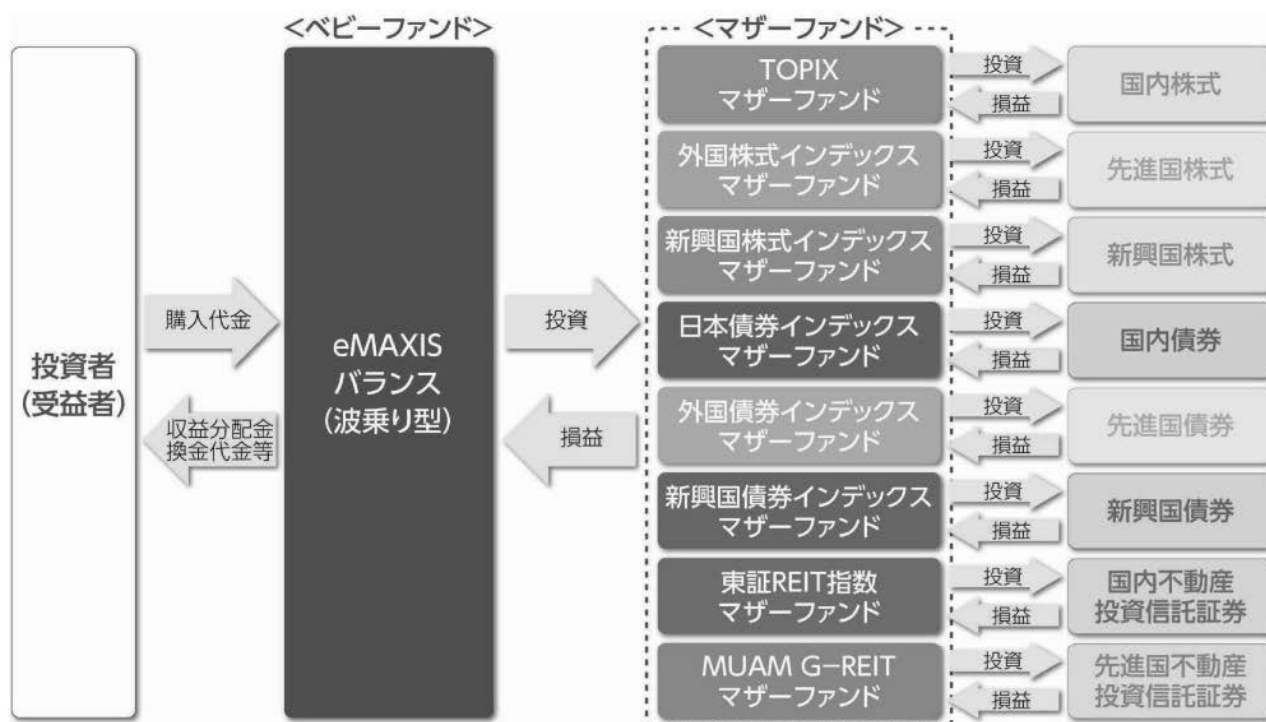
<ベビーファンド>

<マザーファンド>

投資者
(受益者)

購入代金

収益分配金
換金代金等

eMAXIS
バランス
(波乗り型)

投資

損益

TOPIX
マザーファンド

投資

損益

国内株式

外国株式インデックス
マザーファンド

投資

損益

先進国株式

新興国株式インデックス
マザーファンド

投資

損益

新興国株式

日本債券インデックス
マザーファンド

投資

損益

国内債券

外国債券インデックス
マザーファンド

投資

損益

先進国債券

新興国債券インデックス
マザーファンド

投資

損益

新興国債券

東証REIT指数
マザーファンド

投資

損益

国内不動産
投資信託証券

MUAM G-REIT
マザーファンド

投資

損益

先進国不動産
投資信託証券